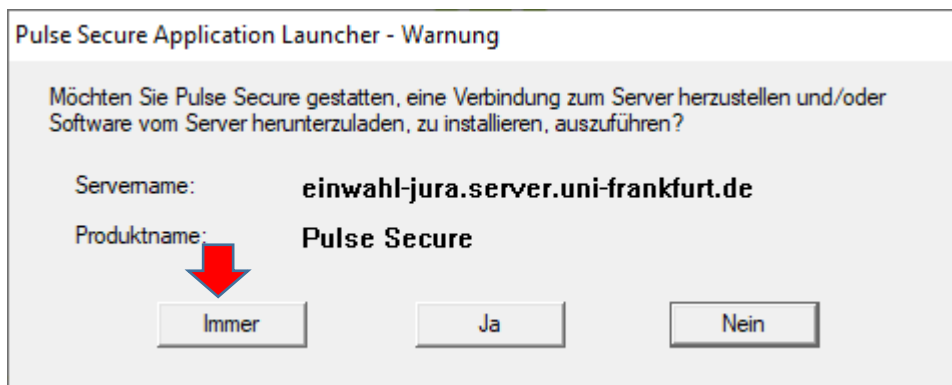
Pulse Secure Application Launcher - Warnung

Möchten Sie Pulse Secure gestatten, eine Verbindung zum Server herzustellen und/oder Software vom Server herunterzuladen, zu installieren, auszuführen?

Servername: einwahl-jura.server.uni-frankfurt.de

Produktname: Pulse Secure

Immer

Ja

Nein